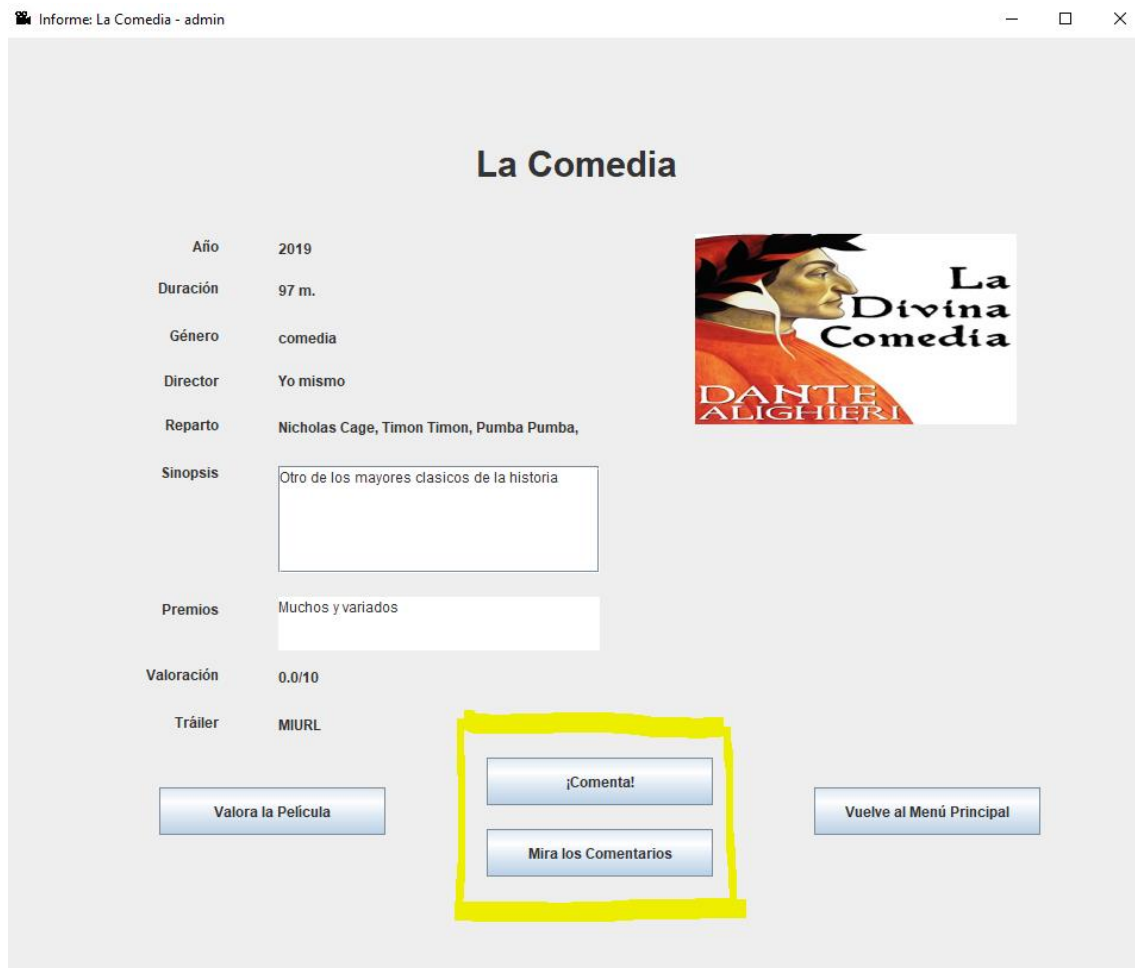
Informe: La Comedia - admin

La Comedia

Año 2019

Duración 97 m.

Género comedia

Director Yo mismo

Reparto Nicholas Cage, Timon Timon, Pumba Pumba,

Sinopsis Otro de los mayores clasicos de la historia

Premios Muchos y variados

Valoración 0.0/10

Tráiler MIURL

La Divina Comedia

DANTE ALIGHIERI

¡Comenta!

Valora la Pelicula

Vuelve al Menú Principal

Mira los Comentarios